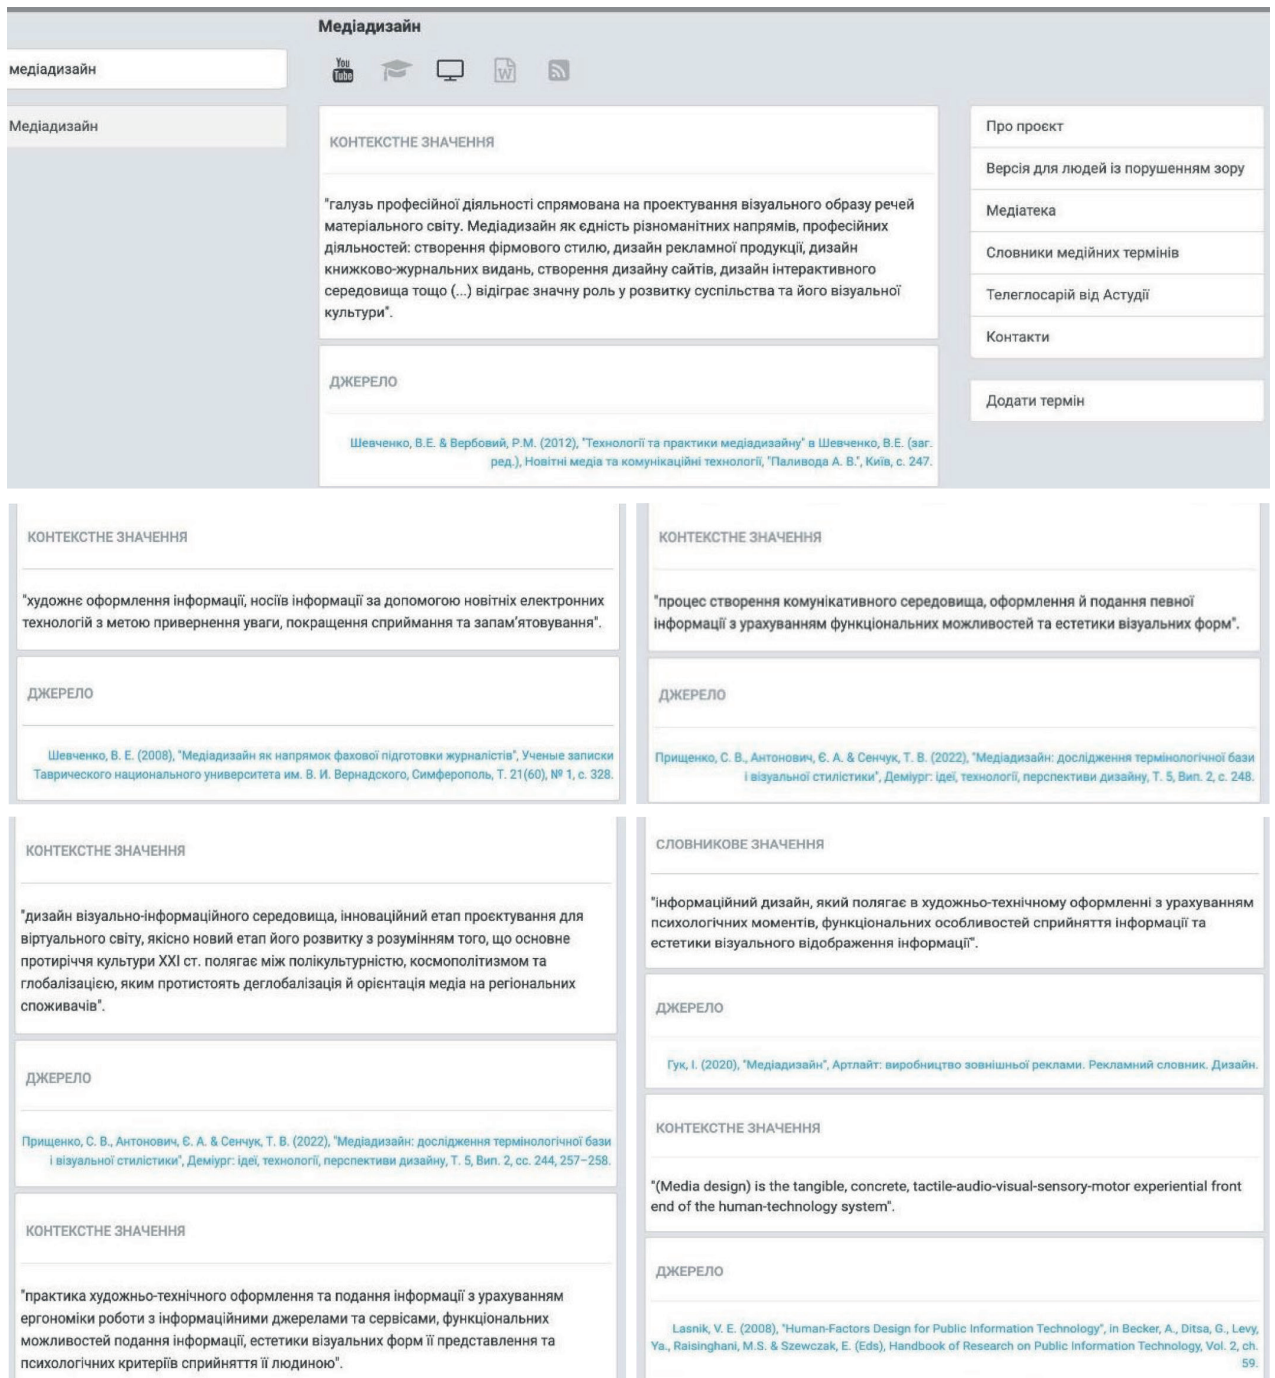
Медіадизайн

медіадизайн

Медіадизайн

You Tube

КОНТЕКСТНЕ ЗНАЧЕННЯ

"галузь професійної діяльності спрямована на проектування візуального образу речей матеріального світу. Медіадизайн як єдність різноманітних напрямів, професійних діяльностей: створення фірмового стилю, дизайн рекламної продукції, дизайн книжково-журнальних видань, створення дизайну сайтів, дизайн інтерактивного середовища тощо (...) відіграє значну роль у розвитку суспільства та його візуальної культури".

ДЖЕРЕЛО

Шевченко, В.Е. & Вербовий, Р.М. (2012), "Технології та практики медіадизайну" в Шевченко, В.Е. (заг. ред.), Новітні медіа та комунікаційні технології, "Паливода А. В.", Київ, с. 247.

Про проєкт

Версія для людей із порушенням зору

Медіатека

Словники медійних термінів

Телеглосарій від Астудії

Контакти

Додати термін

КОНТЕКСТНЕ ЗНАЧЕННЯ

"художнє оформлення інформації, носіїв інформації за допомогою новітніх електронних технологій з метою привернення уваги, покращення сприймання та запам'ятовування".

ДЖЕРЕЛО

Шевченко, В. Е. (2008), "Медіадизайн як напрямок фахової підготовки журналістів", Ученые записки Таврического национального университета им. В. И. Вернадского, Симферополь, Т. 21(60), № 1, с. 328.

КОНТЕКСТНЕ ЗНАЧЕННЯ

"процес створення комунікативного середовища, оформлення й подання певної інформації з урахуванням функціональних можливостей та естетики візуальних форм".

ДЖЕРЕЛО

Прищенко, С. В., Антонович, Є. А. & Сенчук, Т. В. (2022), "Медіадизайн: дослідження термінологічної бази і візуальної стилістики", Деміург: ідеї, технології, перспективи дизайну, Т. 5, Вип. 2, с. 248.

КОНТЕКСТНЕ ЗНАЧЕННЯ

"дизайн візуально-інформаційного середовища, інноваційний етап проектування для віртуального світу, якісно новий етап його розвитку з розумінням того, що основне протиріччя культури XXI ст. полягає між полікультурністю, космополітизмом та глобалізацією, яким протистоять деглобалізація й орієнтація медіа на регіональних споживачів".

ДЖЕРЕЛО

Прищенко, С. В., Антонович, Є. А. & Сенчук, Т. В. (2022), "Медіадизайн: дослідження термінологічної бази і візуальної стилістики", Деміург: ідеї, технології, перспективи дизайну, Т. 5, Вип. 2, сс. 244, 257–258.

КОНТЕКСТНЕ ЗНАЧЕННЯ

"практика художньо-технічного оформлення та подання інформації з урахуванням ергономіки роботи з інформаційними джерелами та сервісами, функціональних можливостей подання інформації, естетики візуальних форм її представлення та психологічних критеріїв сприйняття її людиною".

СЛОВНИКОВЕ ЗНАЧЕННЯ

"інформаційний дизайн, який полягає в художньо-технічному оформленні з урахуванням психологічних моментів, функціональних особливостей сприйняття інформації та естетики візуального відображення інформації".

ДЖЕРЕЛО

Гук, І. (2020), "Медіадизайн", Артлайт: виробництво зовнішньої реклами. Рекламний словник. Дизайн.

КОНТЕКСТНЕ ЗНАЧЕННЯ

"(Media design) is the tangible, concrete, tactile-audio-visual-sensory-motor experiential front end of the human-technology system".

ДЖЕРЕЛО

Lasnik, V. E. (2008), "Human-Factors Design for Public Information Technology", in Becker, A., Ditsa, G., Levy, Ya., Raisinghani, M.S. & Szewczak, E. (Eds), Handbook of Research on Public Information Technology, Vol. 2, ch. 59.